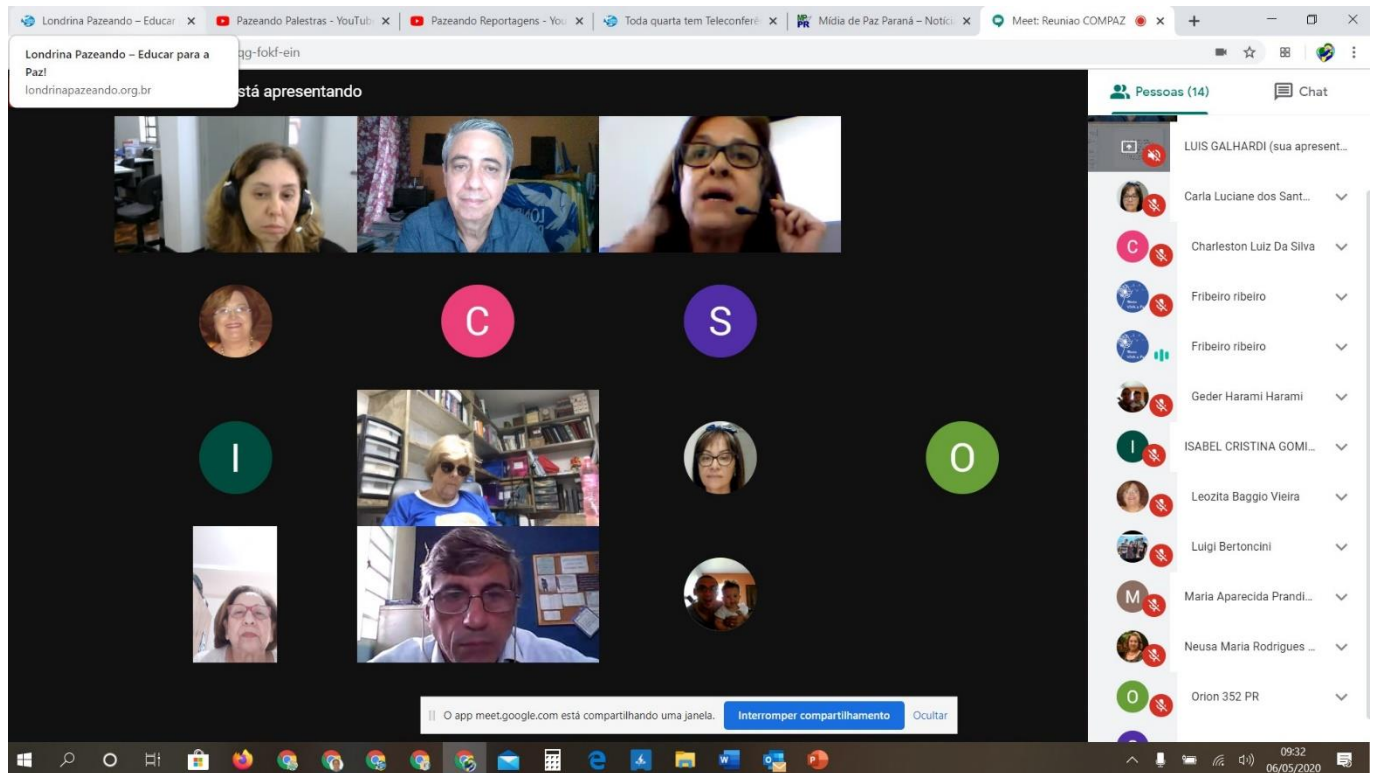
Londrina Pazeando – Educar ×
Pazeando Palestras - YouTub ×
Pazeando Reportagens - You ×
Toda quarta tem Teleconferê ×
Mídia de Paz Paraná – Notíc ×
Meet: Reuniao COMPAZ ×
+

Londrina Pazeando – Educar para a Paz!
londrinapazeando.org.br

qg-fokf-ein

stá apresentando

C
S
I
O

Pessoas (14)
Chat

LUIS GALHARDI (sua apresent...
Carla Luciane dos Sant...
Charleston Luiz Da Silva
Fribeiro ribeiro
Fribeiro ribeiro
Geder Harami Harami
ISABEL CRISTINA GOMI...
Leozita Baggio Vieira
Luigi Bertoncini
Maria Aparecida Prandi...
Neusa Maria Rodrigues ...
Orion 352 PR

O app meet.google.com está compartilhando uma janela.
Interromper compartilhamento
Ocultar

09:32
06/05/2020